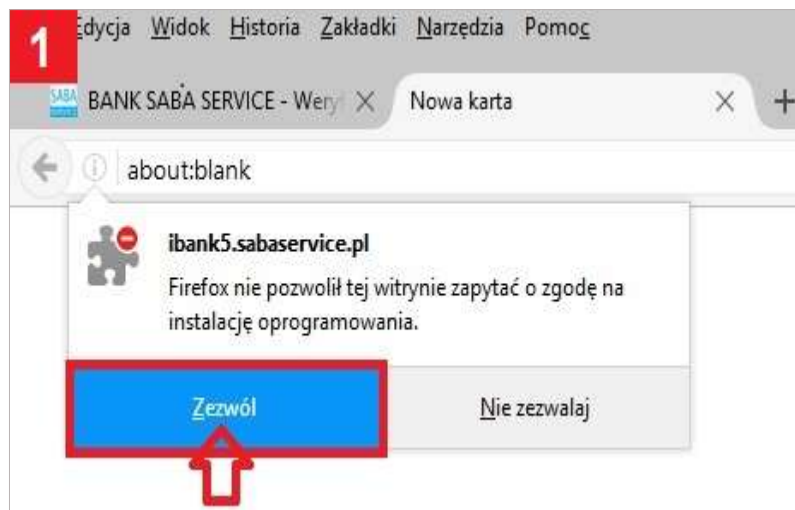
1

Edycja Widok Historia Zakładki Narzędzia Pomoc

SABA BANK SABA SERVICE - Wery ×

Nowa karta ×

+

about:blank

ibank5.sabaservice.pl

Firefox nie pozwolił tej witrynie zapytać o zgodę na instalację oprogramowania.

Zezwól

Nie zezwalaj